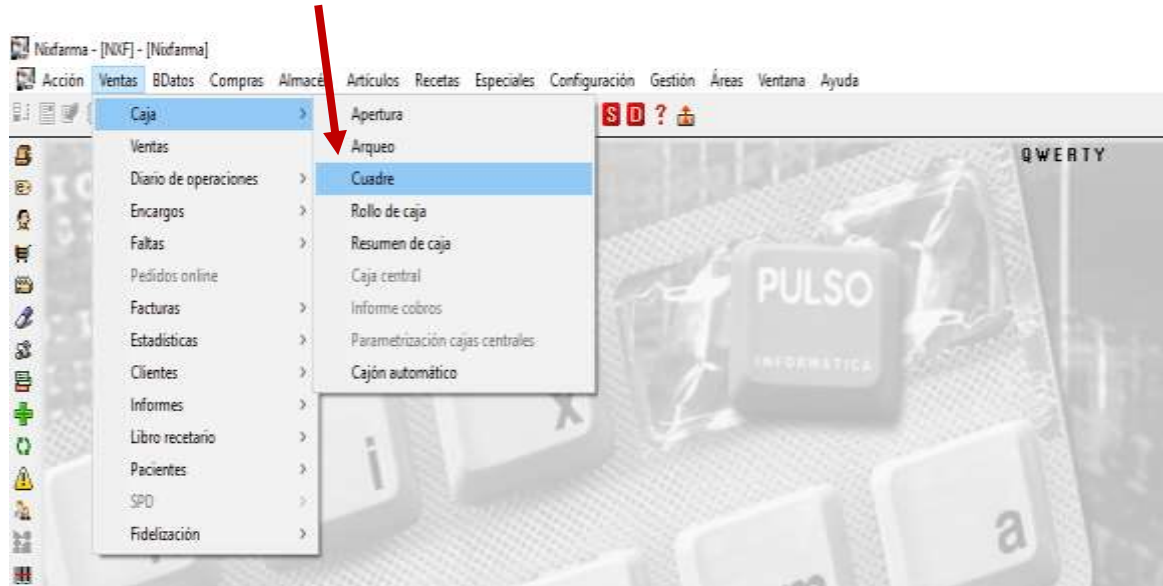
Nixfarma - [NXF] - [Nixfarma]

Acción Ventas BDatos Compras Almacé Artículos Recetas Especiales Configuración Gestión Áreas Ventana Ayuda

S D ?

Caja
Ventas
Diario de operaciones
Encargos
Faltas
Pedidos online
Facturas
Estadísticas
Clientes
Informes
Libro recetario
Pacientes
SPD
Fidelización

Apertura
Arqueo
Cuadre
Rollo de caja
Resumen de caja
Caja central
Informe cobros
Parametrización cajas centrales
Cajón automático

QWERTY

PULSO
INFORMATICA

i
x
a